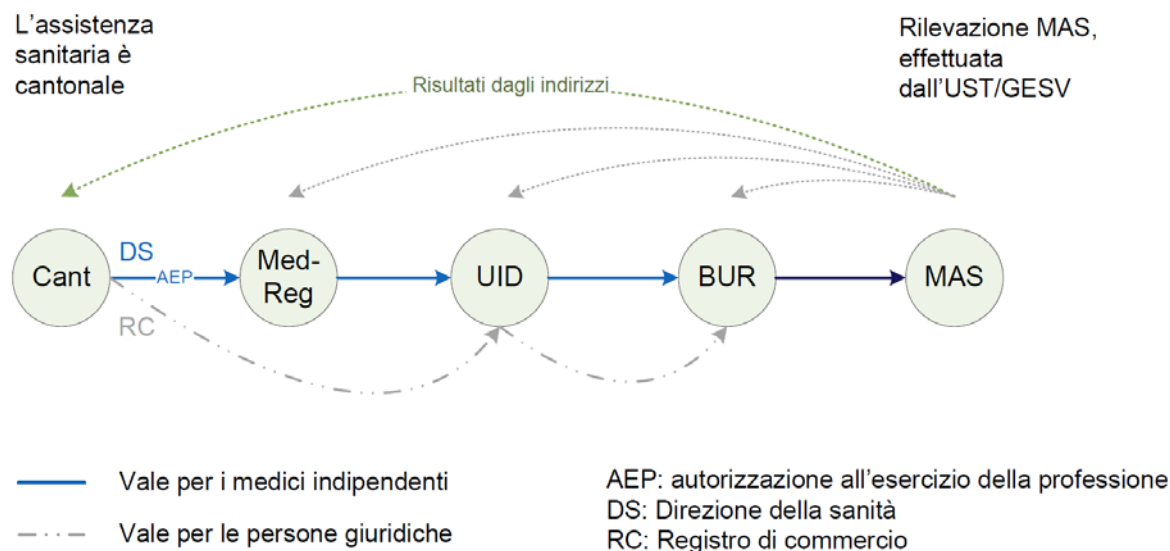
L'assistenza sanitaria è cantonale

Risultati dagli indirizzi

Rilevazione MAS, effettuata dall'UST/GESV

Cant

DS

AEP

RC

Med-Reg

UID

BUR

MAS

Vale per i medici indipendenti

Vale per le persone giuridiche

AEP: autorizzazione all'esercizio della professione
DS: Direzione della sanità
RC: Registro di commercio